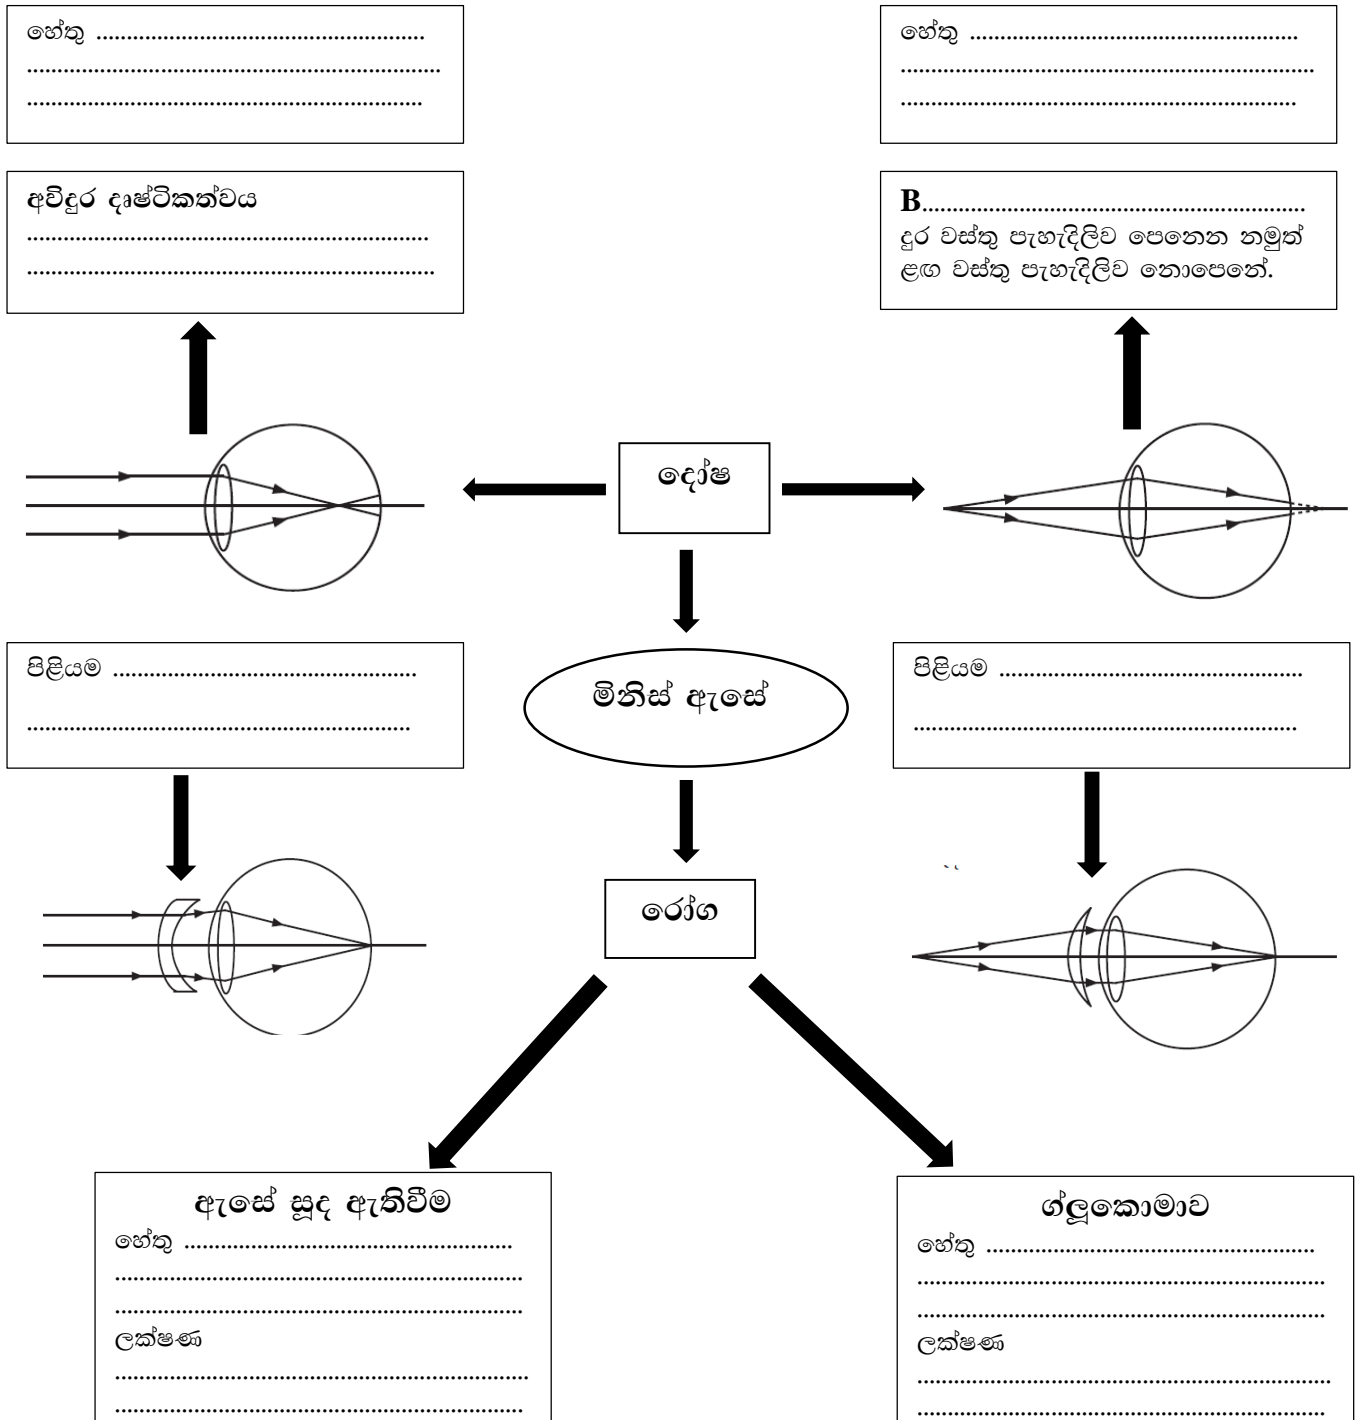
හේතු ..................................................
.......................................................
.......................................................

හේතු ..................................................
.......................................................
.......................................................

අවිදුර දෘෂ්ටිකත්වය
.......................................................
.......................................................

B.......................................................
දුර වස්තු පැහැදිලිව පෙනෙන නමුත් ළඟ වස්තු පැහැදිලිව නොපෙනේ.

දෝෂ

පිළියම ..................................................
.......................................................

මිනිස් ඇසේ

පිළියම ..................................................
.......................................................

රෝග

ඇසේ සුද ඇතිවීම
හේතු ..................................................
.......................................................
.......................................................
ලක්ෂණ
.......................................................
.......................................................

ග්ලූකොමාව
හේතු ..................................................
.......................................................
.......................................................
ලක්ෂණ
.......................................................
.......................................................